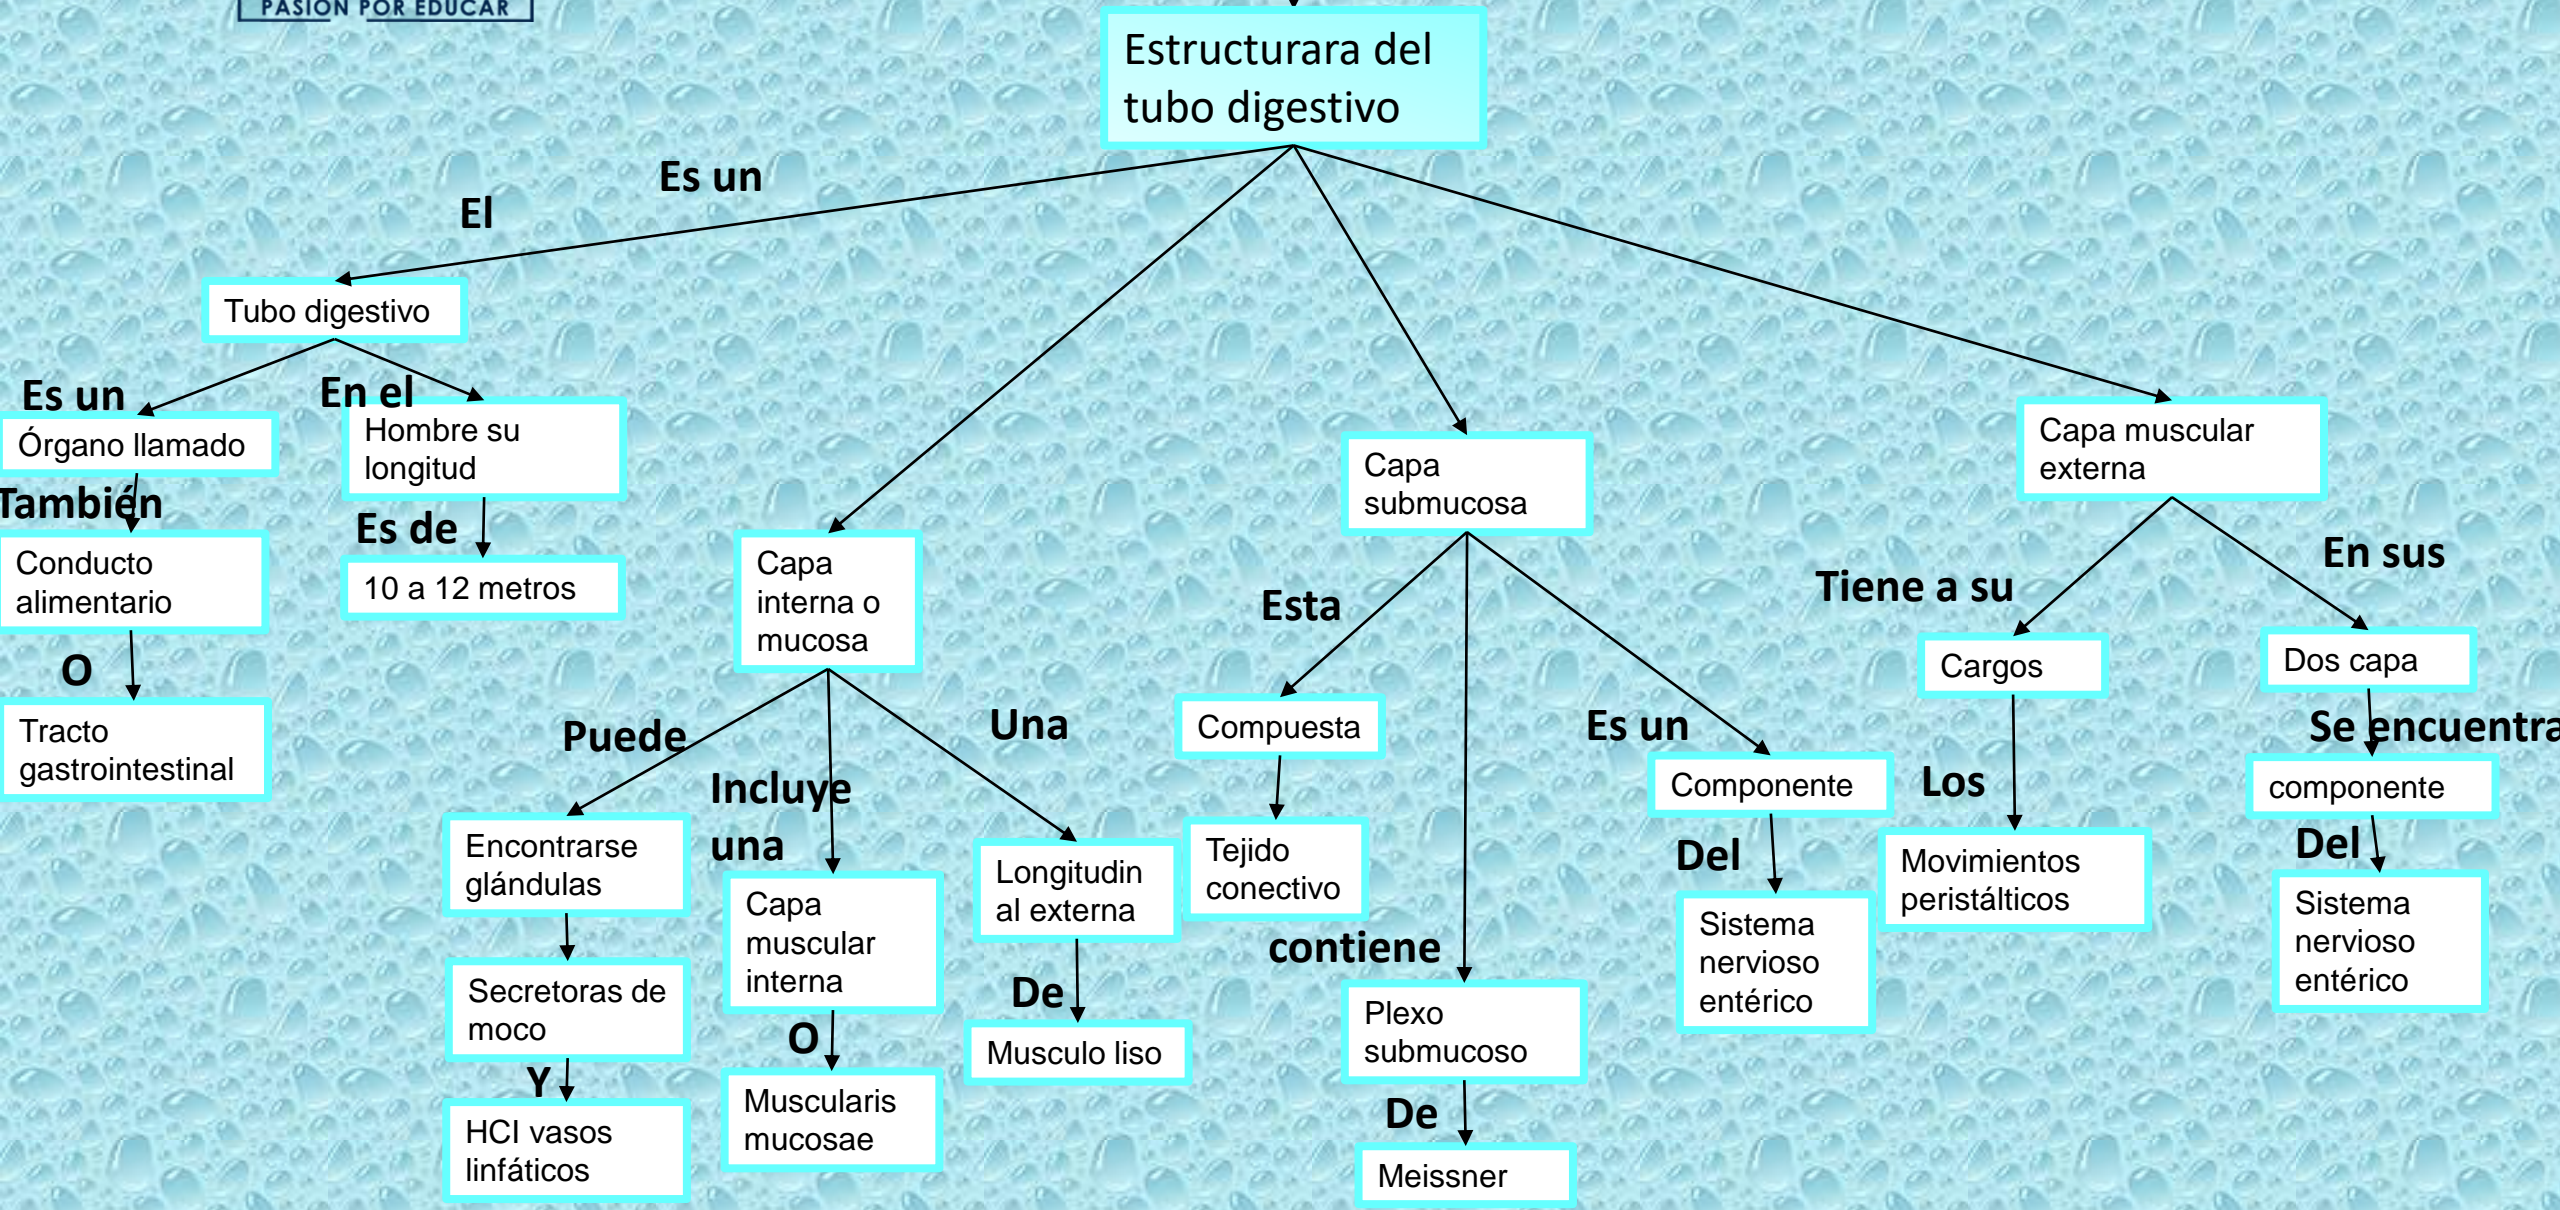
PASION POR EDUCAR

Estructurara del tubo digestivo

El

Es un

Tubo digestivo

Es un

Órgano llamado

También

Conducto alimentario

O

Tracto gastrointestinal

En el

Hombre su longitud

Es de

10 a 12 metros

Capa interna o mucosa

Puede

Encontrarse glándulas

Secretoras de moco

Y

HCI vasos linfáticos

Incluye una

Capa muscular interna

O

Muscularis mucosae

Una

Longitudin al externa

De

Musculo liso

Capa submucosa

Esta

Compuesta

Tejido conectivo

contiene

Plexo submucoso

De

Meissner

Es un

Componente

Del

Sistema nervioso entérico

Capa muscular externa

Tiene a su

Cargos

Los

Movimientos peristálticos

En sus

Dos capa

Se encuentra

componente

Del

Sistema nervioso entérico